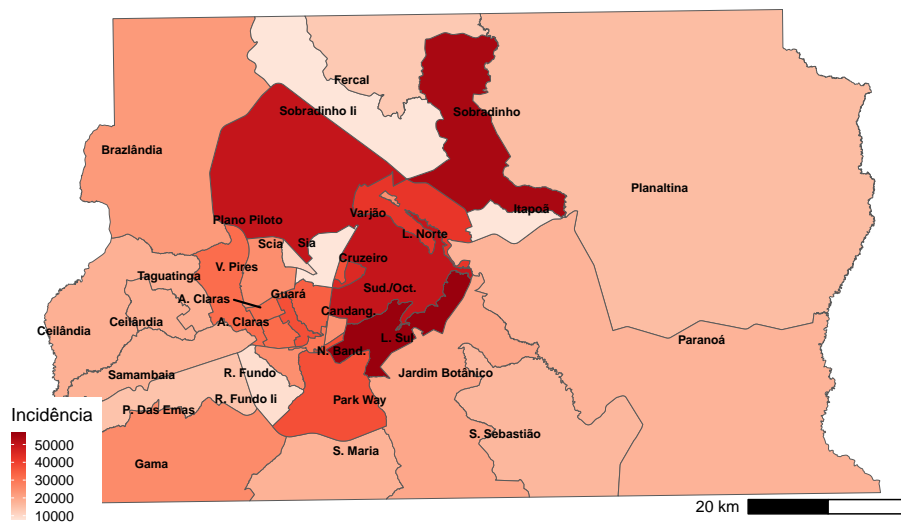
Fercal
Sobradinho Ii
Sobradinho
Brazlândia
Planaltina
Itapoã
Plano Piloto
Varjão
L. Norte
Scia
Sia
Cruzeiro
V. Pires
Taguatinga
Sud./Oct.
A. Claras
Guará
Candang.
Ceilândia
Ceilândia
A. Claras
L. Sul
Paranoá
N. Band.
Samambaia
R. Fundo
Jardim Botânico
P. Das Emas
R. Fundo Ii
Park Way
S. Sebastião
Gama
S. Maria
Incidência
50000
40000
30000
20000
10000
20 km